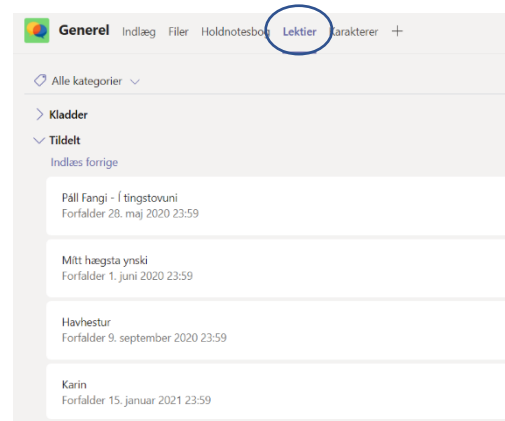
Generel Indlæg Filer Holdnotesbog Lektier Karakterer +

Alle kategorier

Kladder

Tildelt

Indlæs forrige

Páll Fangi - Í tingstovuni
Forfalder 28. maj 2020 23:59

Mitt hægsta ynski
Forfalder 1. juni 2020 23:59

Havhestur
Forfalder 9. september 2020 23:59

Karin
Forfalder 15. januar 2021 23:59